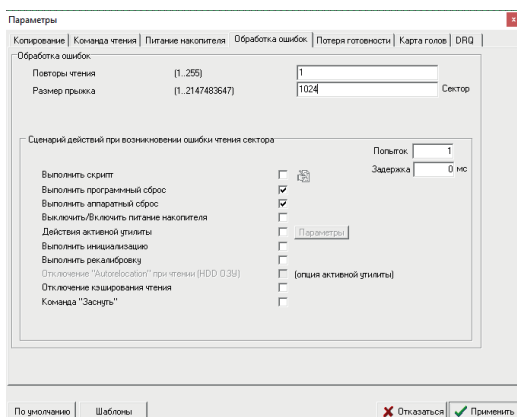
Параметры

x

Копирование | Команда чтения | Питание накопителя | Обработка ошибок | Потеря готовности | Карта голов | DRQ

Обработка ошибок

Повторы чтения (1...255) 1

Размер прыжка (1...2147483647) 1024 Сектор

Сценарий действий при возникновении ошибки чтения сектора

Попыток 1

Задержка 0 мс

Выполнить скрипт

Выполнить программный сброс

Выполнить аппаратный сброс

Выключить/Включить питание накопителя

Действия активной утилиты Параметры

Выполнить инициализацию

Выполнить рекалибровку

Отключение "Autorelocation" при чтении (HDD ОЗУ) (опция активной утилиты)

Отключение кэширования чтения

Команда "Заснуть"

По умолчанию

Шаблоны

Отказаться

Применить